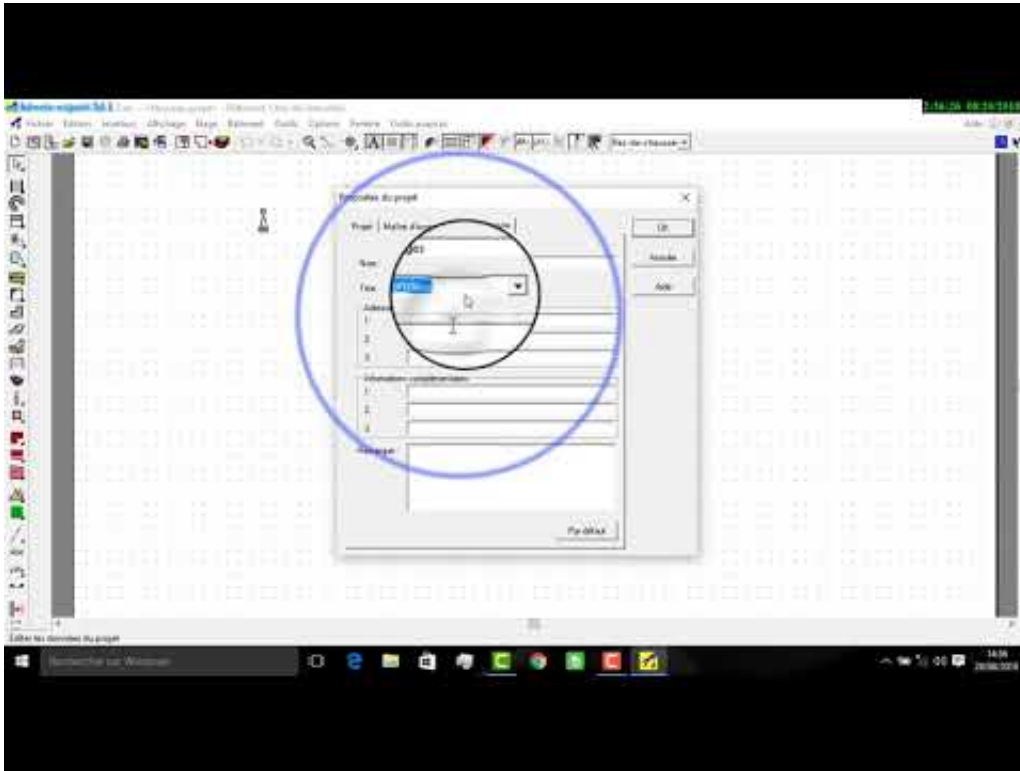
Fichier Edition Insertion Affichage Page Élément Outils Options Fenêtre Outils experts

Rez-de-chaussée

Propriétés du projet

Projet

Nom

Type

Adresse

1

2

3

Informations complémentaires

1

2

3

Remarque

Par défaut

OK

Annuler

Aide

Editer les données du projet

Rechercher sur Windows